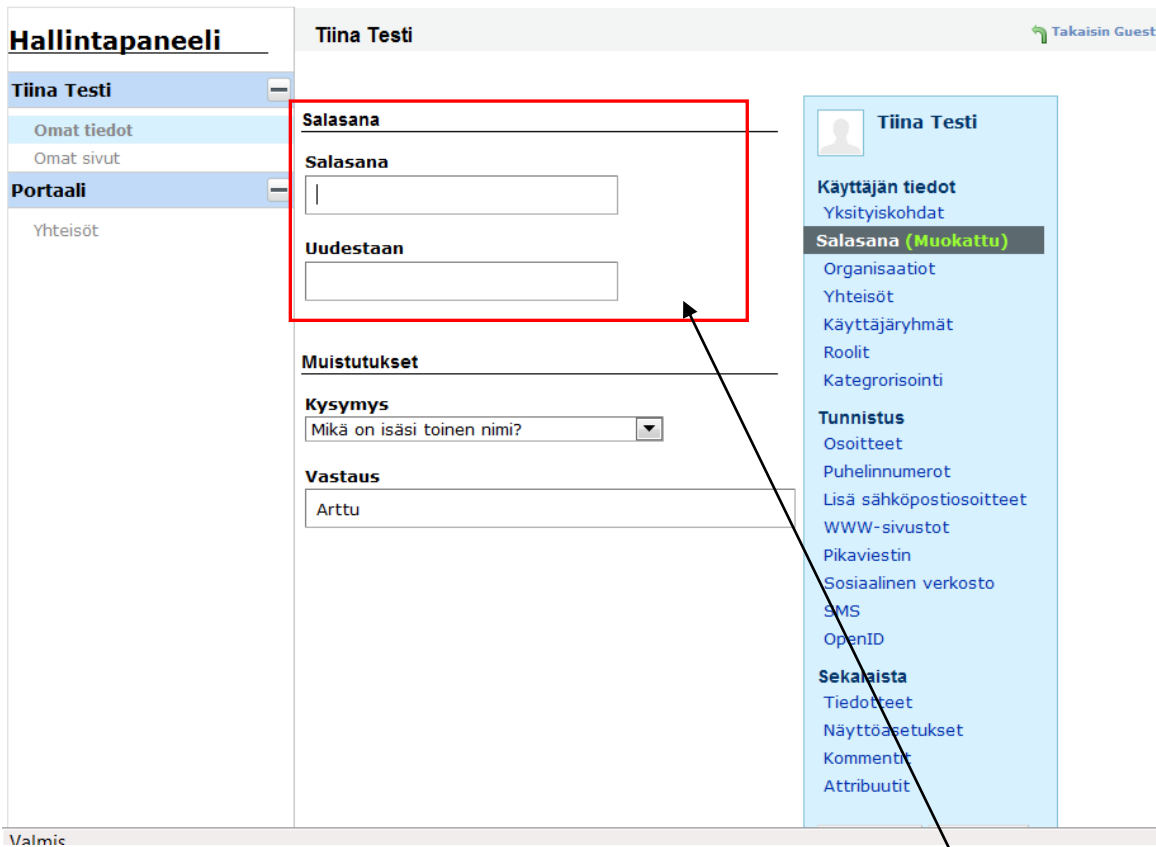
Hallintapaneeli

Tiina Testi

Omat tiedot

Omat sivut

Portaali

Yhteisöt

Tiina Testi

Takaisin Guest

Salasana

Salasana

Uudestaan

Muistutukset

Kysymys

Mikä on isäsi toinen nimi?

Vastaus

Arttu

Tiina Testi

Käyttäjän tiedot

Yksityiskohdat

Salasana (Muokattu)

Organisaatiot

Yhteisöt

Käyttäjäryhmät

Roolit

Kategrorisointi

Tunnistus

Osoitteet

Puhelinnumerot

Lisä sähköpostiosoitteet

WWW-sivustot

Pikaviestin

Sosiaalinen verkosto

SMS

OpenID

Sekalaista

Tiedotteet

Näyttöasetukset

Kommentit

Attribuutit

Valmis